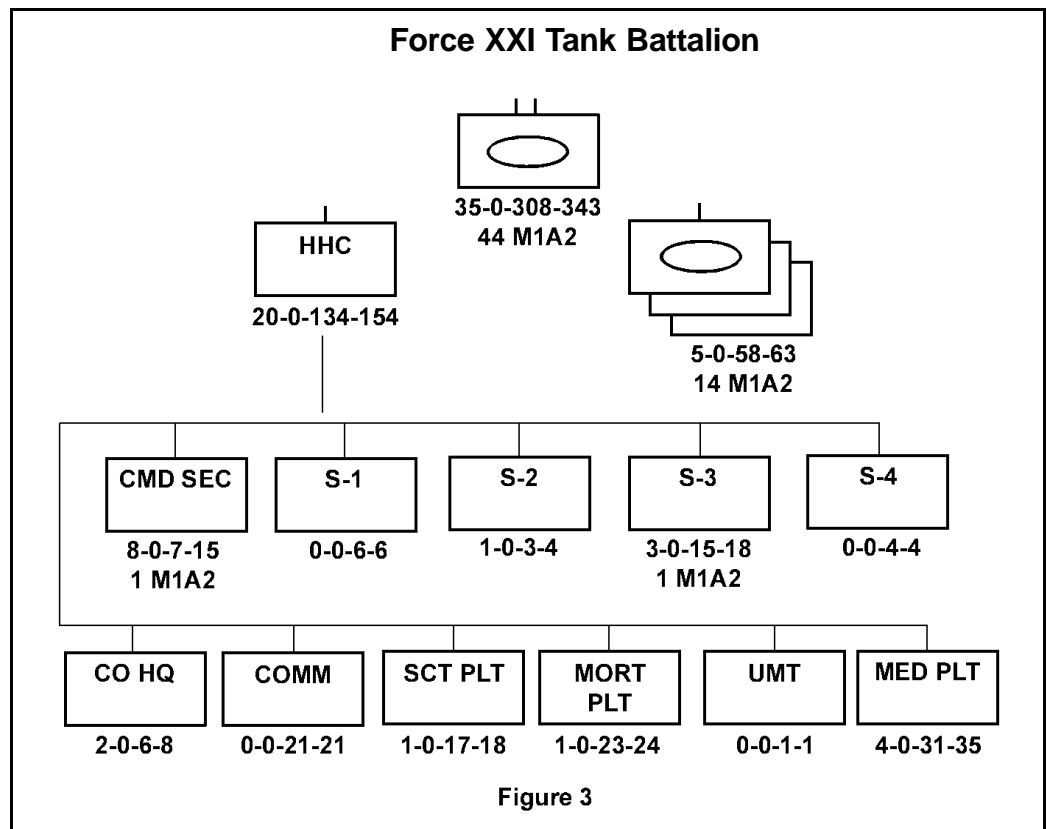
Force XXI Tank Battalion

35-0-308-343
44 M1A2

HHC
20-0-134-154

5-0-58-63
14 M1A2

CMD SEC
8-0-7-15
1 M1A2

S-1
0-0-6-6

S-2
1-0-3-4

S-3
3-0-15-18
1 M1A2

S-4
0-0-4-4

CO HQ
2-0-6-8

COMM
0-0-21-21

SCT PLT
1-0-17-18

MORT PLT
1-0-23-24

UMT
0-0-1-1

MED PLT
4-0-31-35

Figure 3